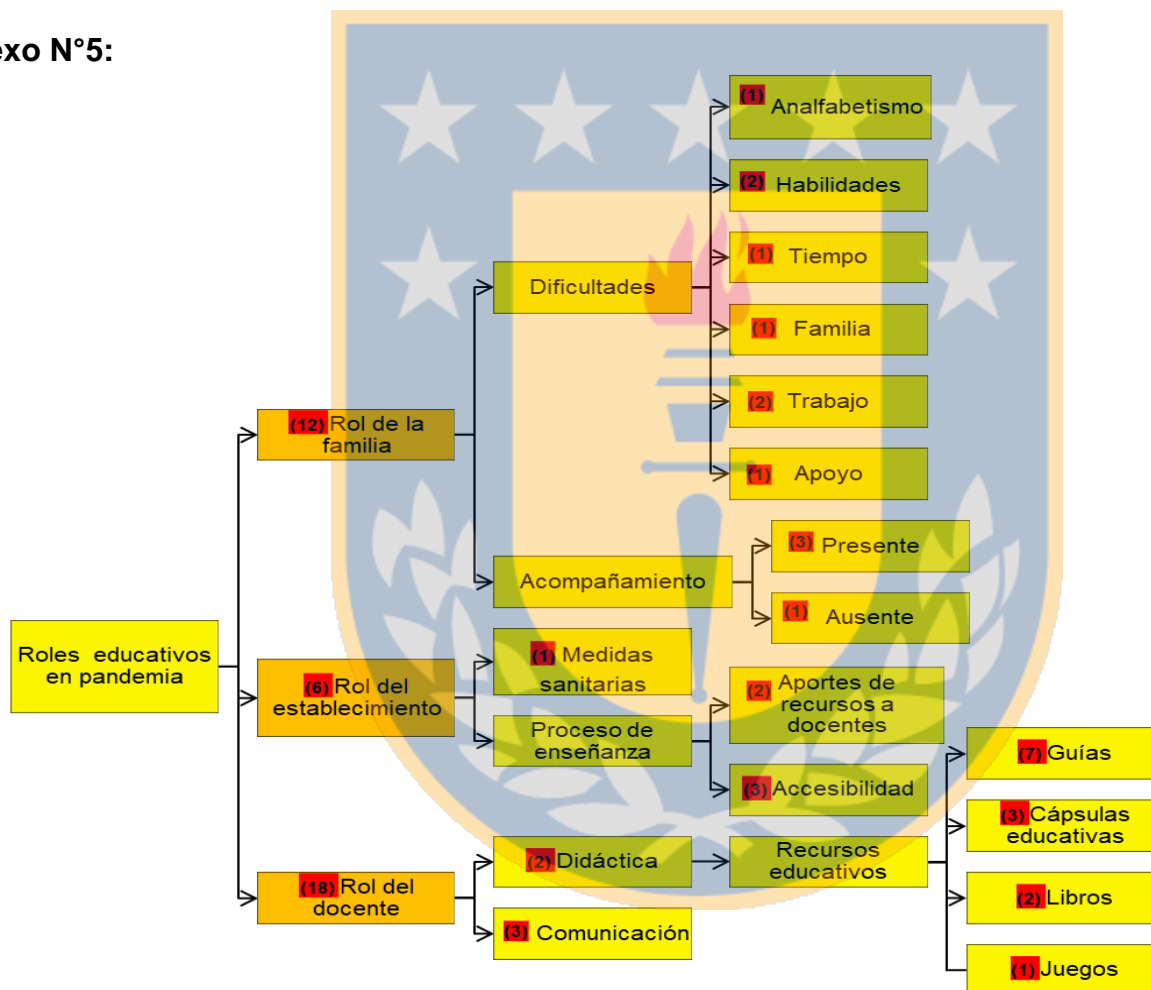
exo N°5:

Roles educativos en pandemia

(12) Rol de la familia

Dificultades

(1) Analfabetismo

(2) Habilidades

(1) Tiempo

(1) Familia

(2) Trabajo

(1) Apoyo

Acompañamiento

(3) Presente

(1) Ausente

(6) Rol del establecimiento

(1) Medidas sanitarias

Proceso de enseñanza

(2) Aportes de recursos a docentes

(3) Accesibilidad

(18) Rol del docente

(2) Didáctica

Recursos educativos

(7) Guías

(3) Cápsulas educativas

(2) Libros

(1) Juegos

(3) Comunicación